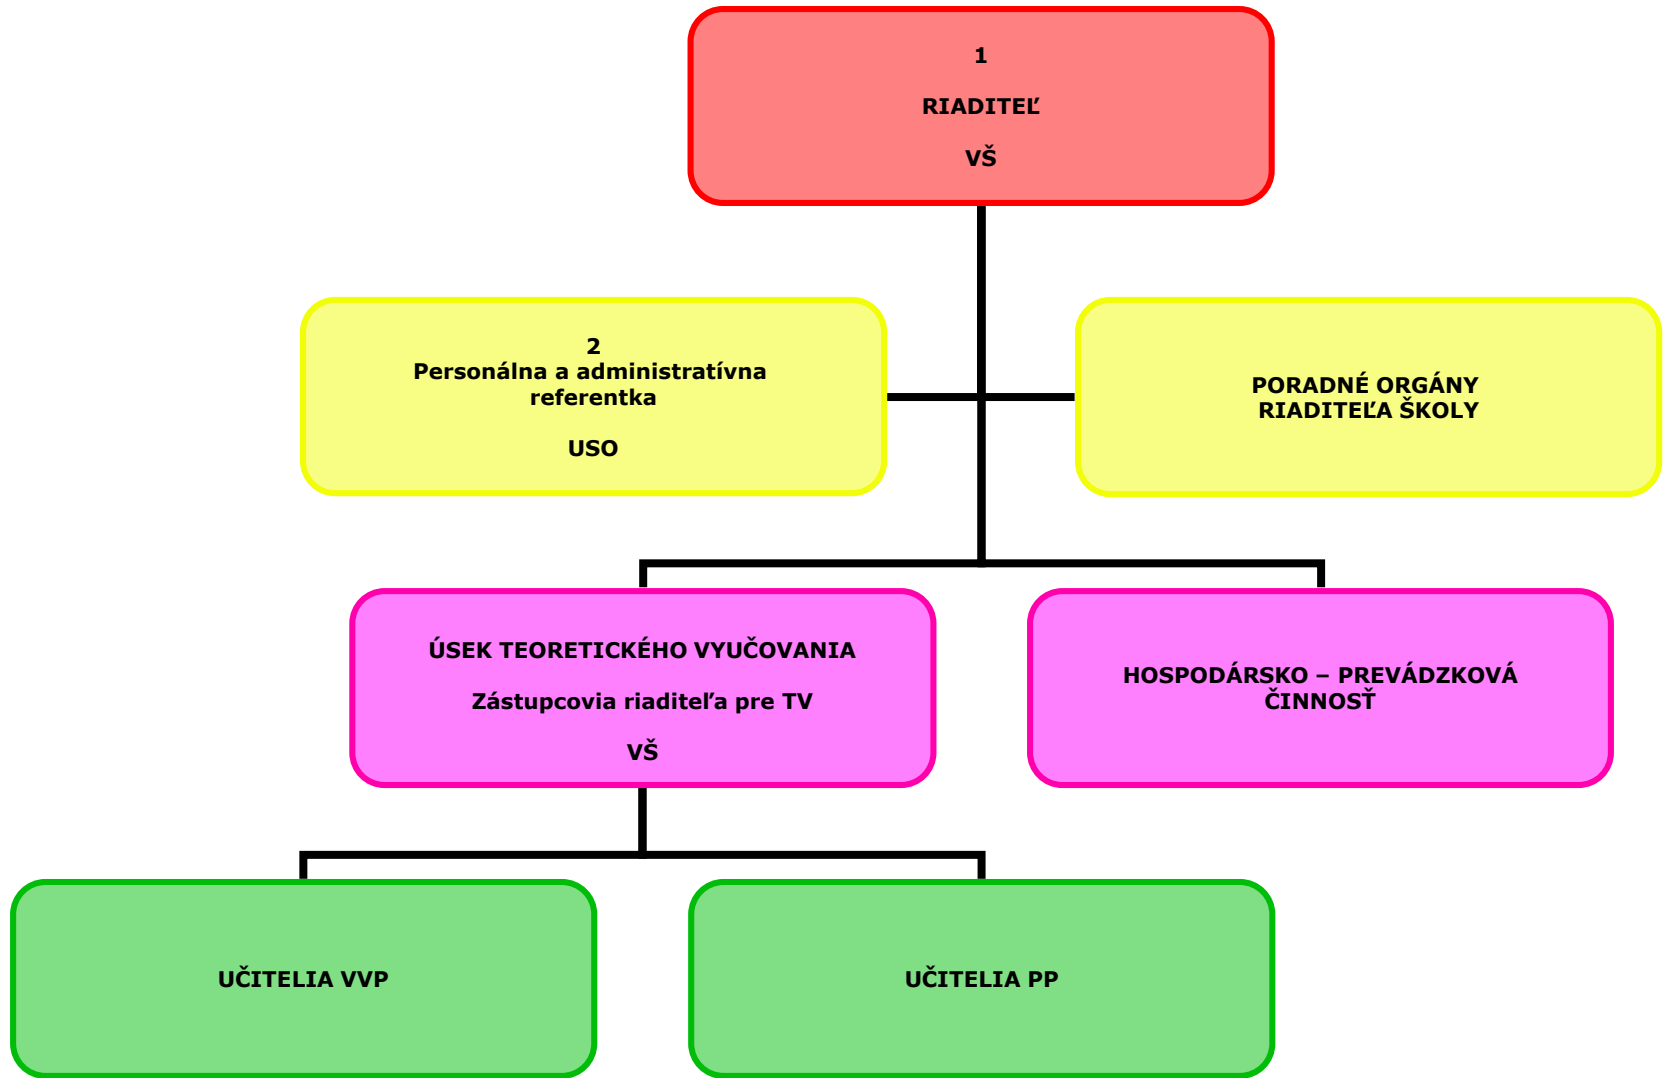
1

RIADITEĽ

VŠ

2
Personálna a administratívna referentka

USO

PORADNÉ ORGÁNY RIADITEĽA ŠKOLY

ÚSEK TEORETICKÉHO VYUČOVANIA

Zástupcovia riaditeľa pre TV

VŠ

HOSPODÁRSKO – PREVÁDZKOVÁ ČINNOSŤ

UČITELIA VVP

UČITELIA PP